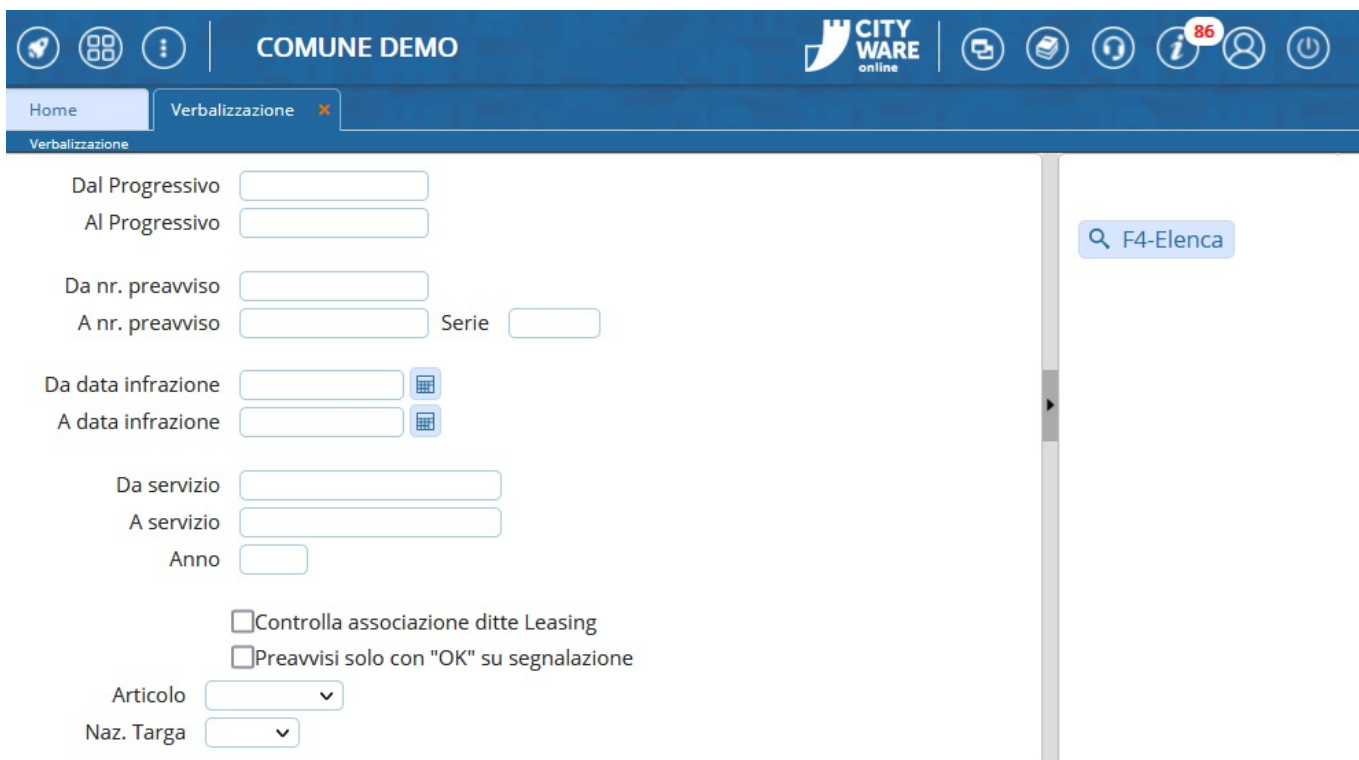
COMUNE DEMO

CITY WARE online

86

Home

Verbalizzazione ×

Verbalizzazione

Dal Progressivo

Al Progressivo

Da nr. preavviso

A nr. preavviso

Serie

Da data infrazione

A data infrazione

Da servizio

A servizio

Anno

Controlla associazione ditte Leasing

Preavvisi solo con "OK" su segnalazione

Articolo

Naz. Targa

F4-Elenca